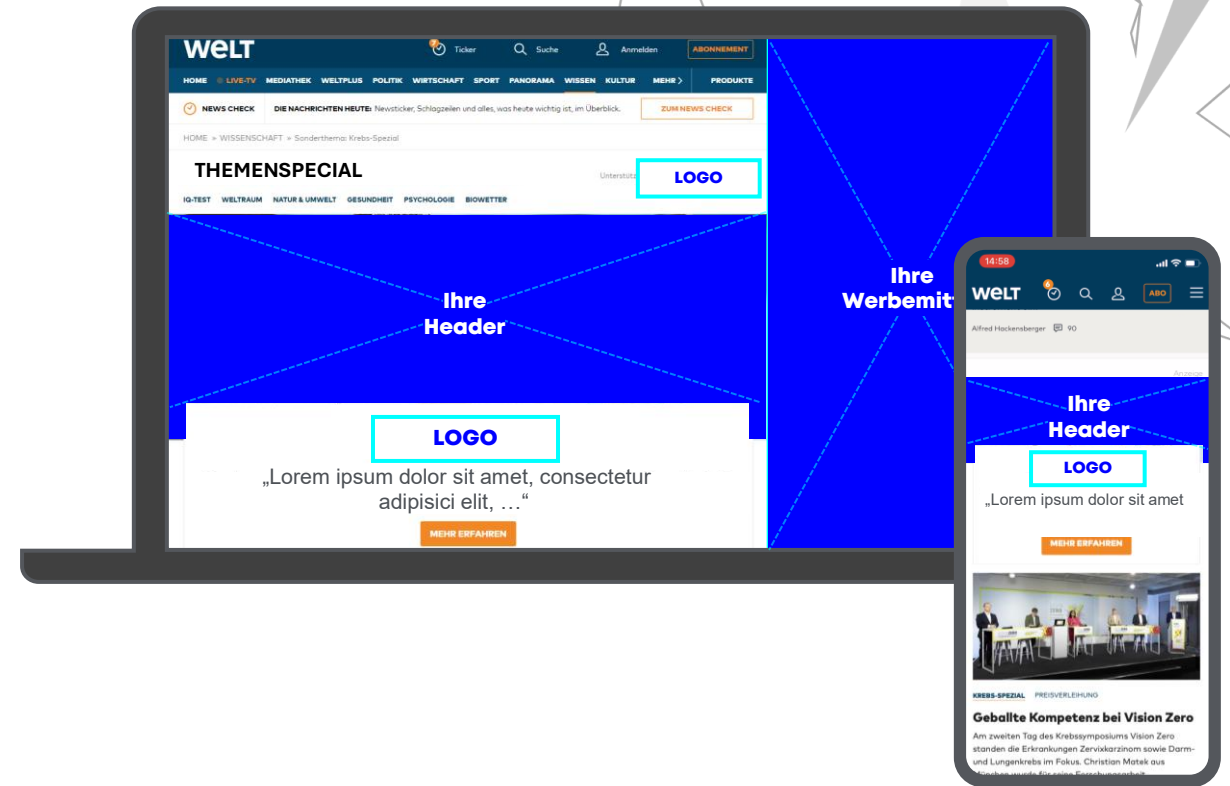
WELT
Ticker
Suche
Anmelden
ABONNEMENT

HOME LIVE-TV MEDIATHEK WELTPLUS POLITIK WIRTSCHAFT SPORT PANORAMA WISSEN KULTUR MEHR PRODUKTE

NEWS CHECK DIE NACHRICHTEN HEUTE: Newsticker, Schlagzeilen und alles, was heute wichtig ist, im Überblick. ZUM NEWS CHECK

HOME » WISSENSCHAFT » Sonderthema: Krebs-Spezial

THEMENSPECIAL
Unterstütz
LOGO

IQ-TEST WELTRAUM NATUR & UMWELT GESUNDHEIT PSYCHOLOGIE BIOWETTER

Ihre Header

LOGO

„Lorem ipsum dolor sit amet, consectetur adipisici elit, …“

MEHR ERFAHREN

Ihre Werbemit

14:58

WELT
ABO

Alfred Hackensberger 90

Anzeige

Ihre Header

LOGO

„Lorem ipsum dolor sit amet

MEHR ERFAHREN

KREBS-SPEZIAL PREISVERLEIHUNG

Geballte Kompetenz bei Vision Zero

Am zweiten Tag des Krebssymposiums Vision Zero standen die Erkrankungen Zervixkarzinom sowie Darm- und Lungenkrebs im Fokus. Christian Matek aus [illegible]